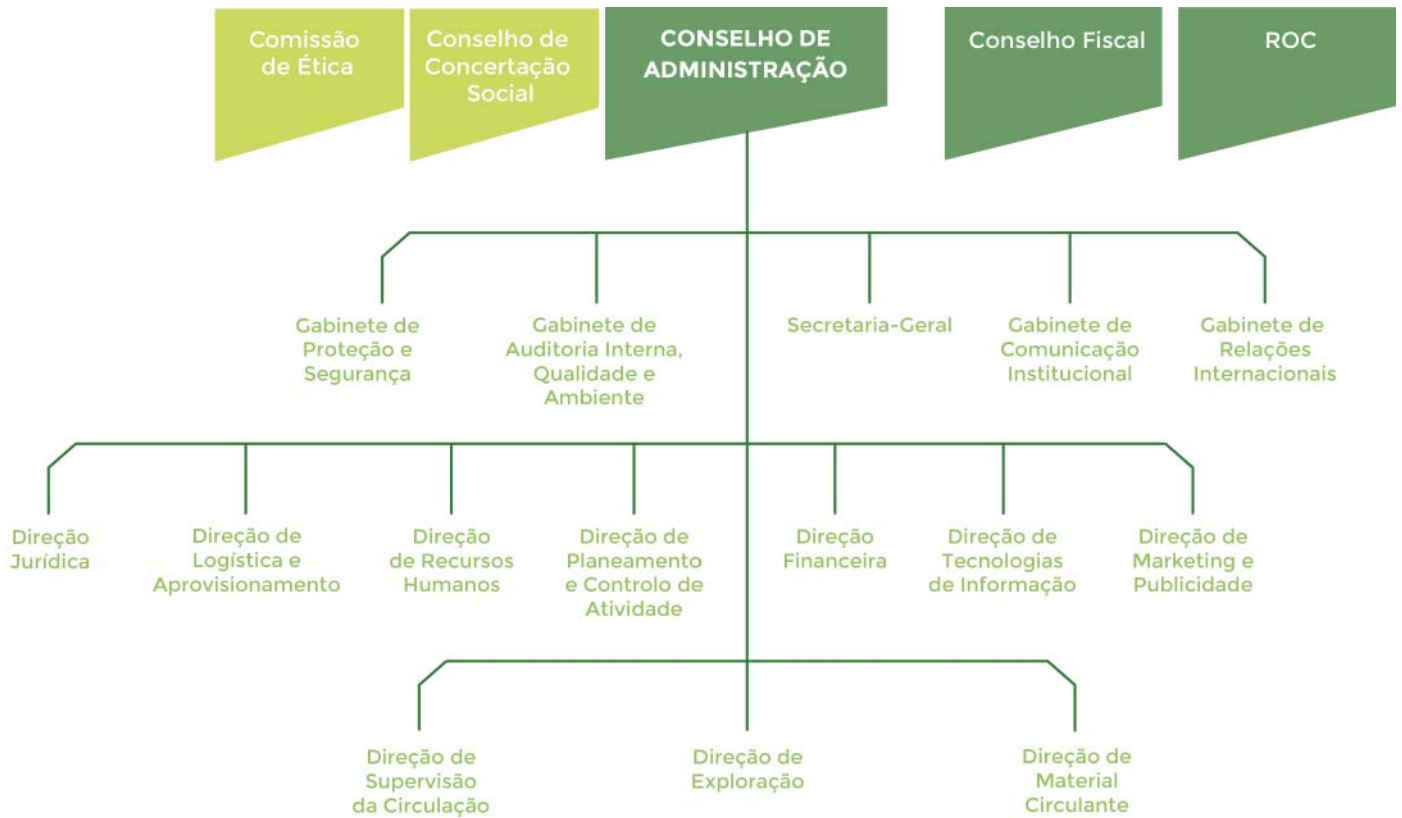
Comissão de Ética

Conselho de Concertação Social

CONSELHO DE ADMINISTRAÇÃO

Conselho Fiscal

ROC

Gabinete de Proteção e Segurança

Gabinete de Auditoria Interna, Qualidade e Ambiente

Secretaria-Geral

Gabinete de Comunicação Institucional

Gabinete de Relações Internacionais

Direção Jurídica

Direção de Logística e Aprovisionamento

Direção de Recursos Humanos

Direção de Planeamento e Controlo de Atividade

Direção Financeira

Direção de Tecnologias de Informação

Direção de Marketing e Publicidade

Direção de Supervisão da Circulação

Direção de Exploração

Direção de Material Circulante